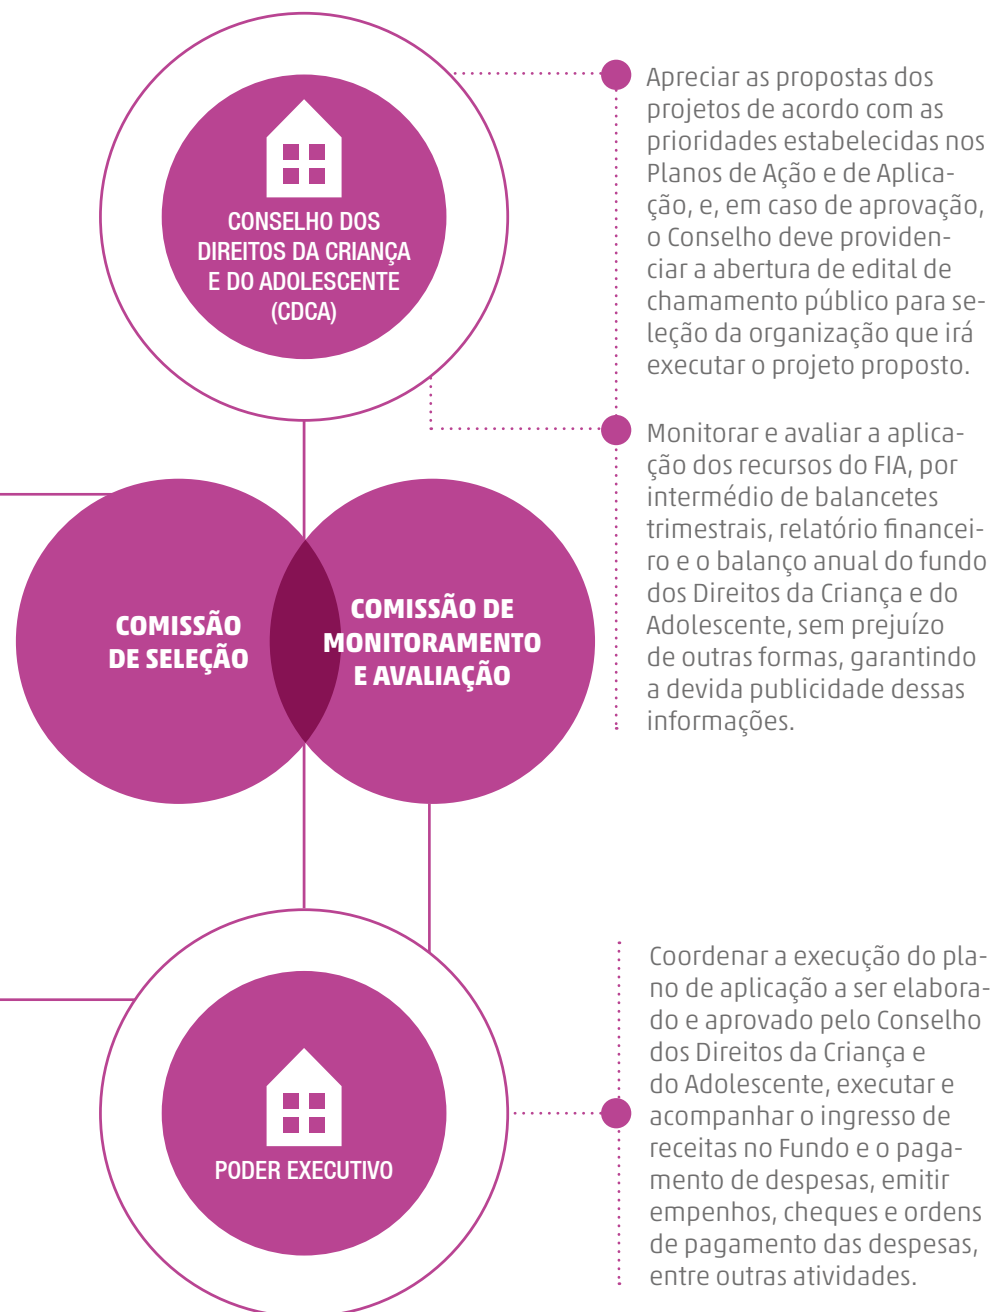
CONSELHO DOS DIREITOS DA CRIANÇA E DO ADOLESCENTE (CDCA)

Apreciar as propostas dos projetos de acordo com as prioridades estabelecidas nos Planos de Ação e de Aplicação, e, em caso de aprovação, o Conselho deve providenciar a abertura de edital de chamamento público para seleção da organização que irá executar o projeto proposto.

Monitorar e avaliar a aplicação dos recursos do FIA, por intermédio de balancetes trimestrais, relatório financeiro e o balanço anual do fundo dos Direitos da Criança e do Adolescente, sem prejuízo de outras formas, garantindo a devida publicidade dessas informações.

COMISSÃO DE SELEÇÃO

COMISSÃO DE MONITORAMENTO E AVALIAÇÃO

PODER EXECUTIVO

Coordenar a execução do plano de aplicação a ser elaborado e aprovado pelo Conselho dos Direitos da Criança e do Adolescente, executar e acompanhar o ingresso de receitas no Fundo e o pagamento de despesas, emitir empenhos, cheques e ordens de pagamento das despesas, entre outras atividades.